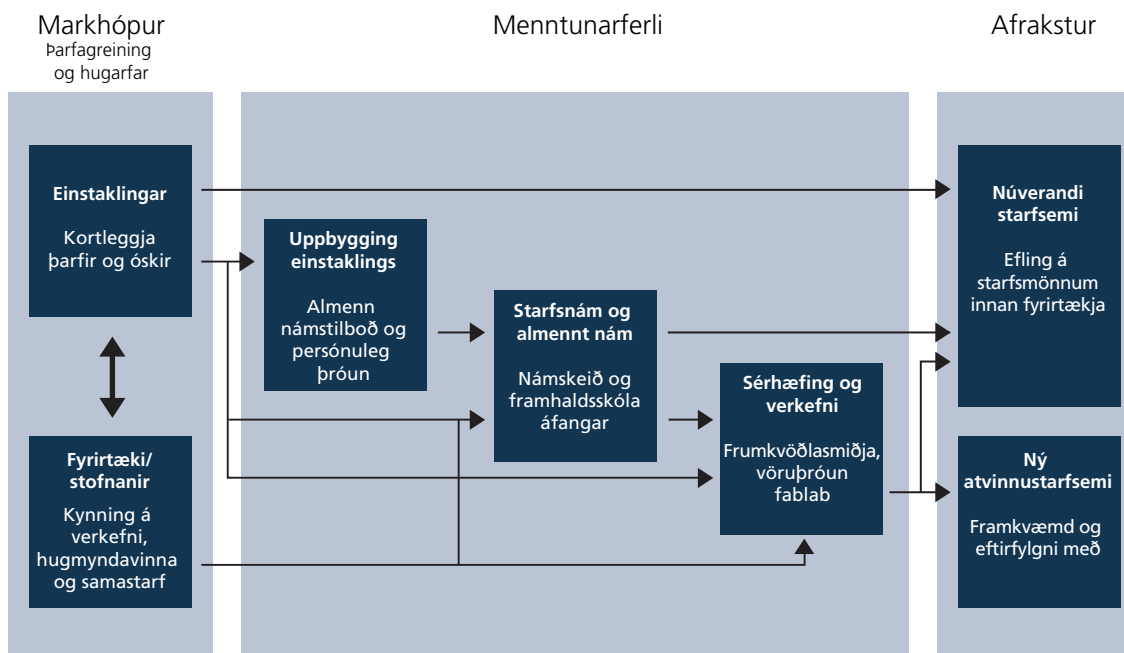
Markhópur
Þarfagreining og hugarfar

Menntunarferli

Afrakstur

**Einstaklingar**
Kortleggja þarfir og óskir

**Fyrirtæki/ stofnanir**
Kynning á verkefni, hugmyndavinna og samastarf

**Uppbygging einstaklings**
Almenn námstilboð og persónuleg þróun

**Starfsnám og almennt nám**
Námskeið og framhaldsskóla áfangar

**Sérhæfing og verkefni**
Frumkvöðlasmiðja, vöruþróun fablab

**Núverandi starfsemi**
Efling á starfsmönnum innan fyrirtækja

**Ný atvinnustarfsemi**
Framkvæmd og eftirfylgni með